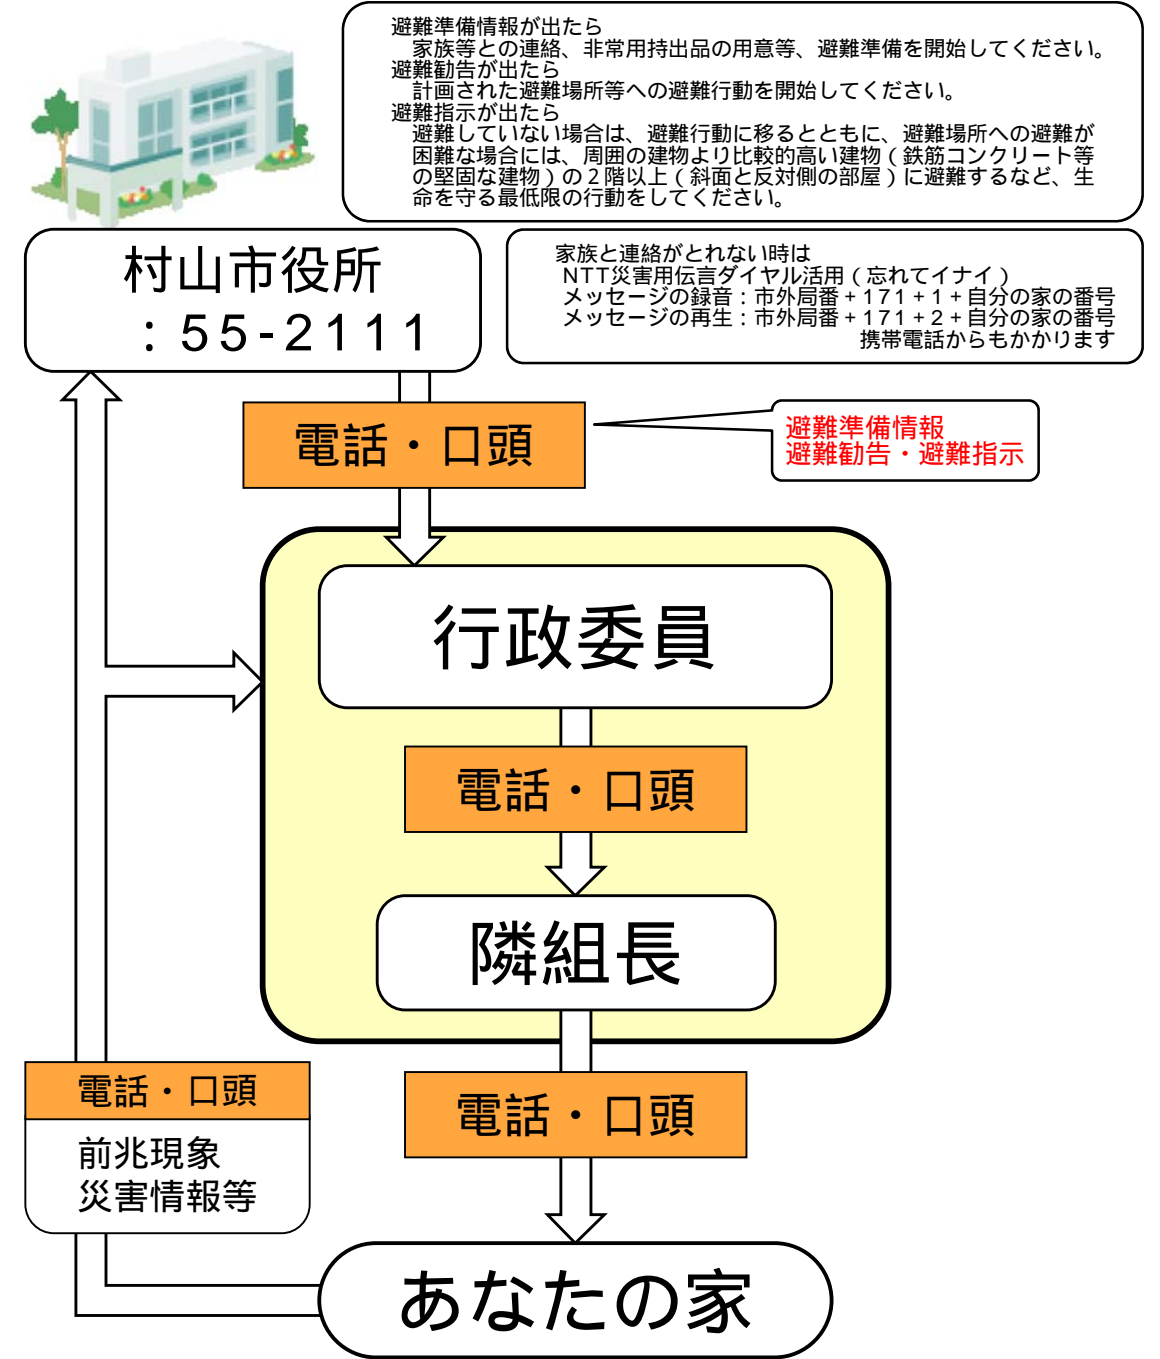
避難準備情報が出たら
家族等との連絡、非常用持出品の用意等、避難準備を開始してください。
避難勧告が出たら
計画された避難場所等への避難行動を開始してください。
避難指示が出たら
避難していない場合は、避難行動に移るとともに、避難場所への避難が困難な場合には、周囲の建物より比較的高い建物（鉄筋コンクリート等の堅固な建物）の２階以上（斜面と反対側の部屋）に避難するなど、生命を守る最低限の行動をしてください。

村山市役所
：55-2111

家族と連絡がとれない時は
NTT災害用伝言ダイヤル活用（忘れてイナイ）
メッセージの録音：市外局番＋171＋1＋自分の家の番号
メッセージの再生：市外局番＋171＋2＋自分の家の番号
携帯電話からもかかります

電話・口頭

避難準備情報
避難勧告・避難指示

行政委員

電話・口頭

隣組長

電話・口頭
前兆現象
災害情報等

電話・口頭

あなたの家